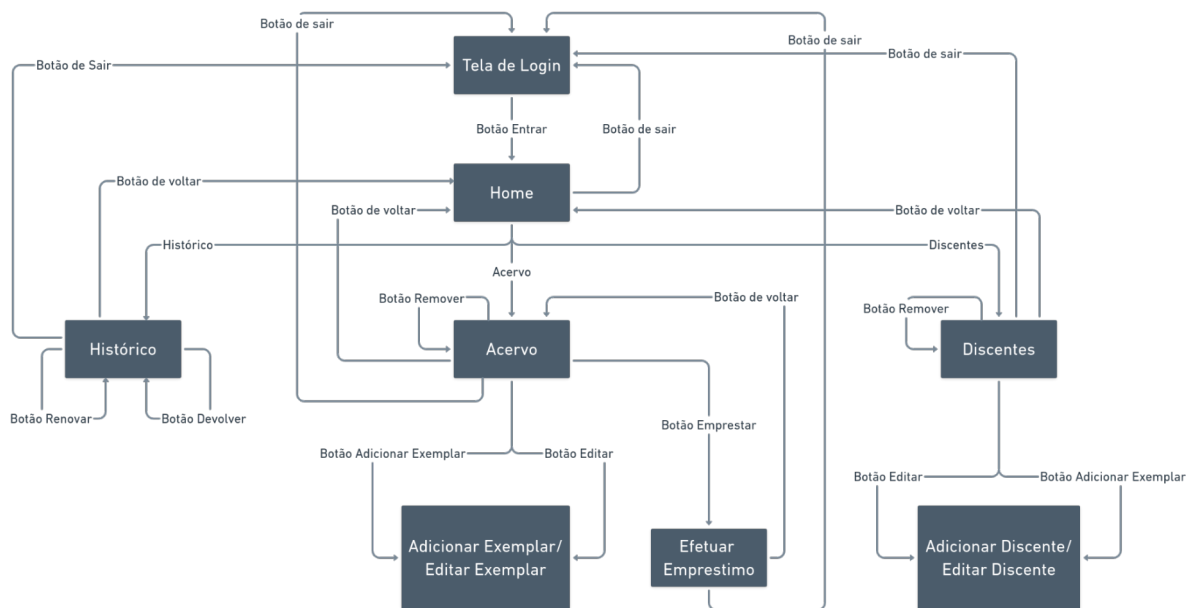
Botão de sair

Tela de Login

Botão de sair

Botão de Sair

Botão de sair

Botão Entrar

Botão de sair

Botão de voltar

Home

Botão de voltar

Botão de voltar

Histórico

Discentes

Acervo

Botão Remover

Botão de voltar

Botão Remover

Histórico

Acervo

Discentes

Botão Renovar

Botão Devolver

Botão Emprestar

Botão Adicionar Exemplar

Botão Editar

Botão Editar

Botão Adicionar Exemplar

Adicionar Exemplar/ Editar Exemplar

Efetuar Emprestimo

Adicionar Discente/ Editar Discente